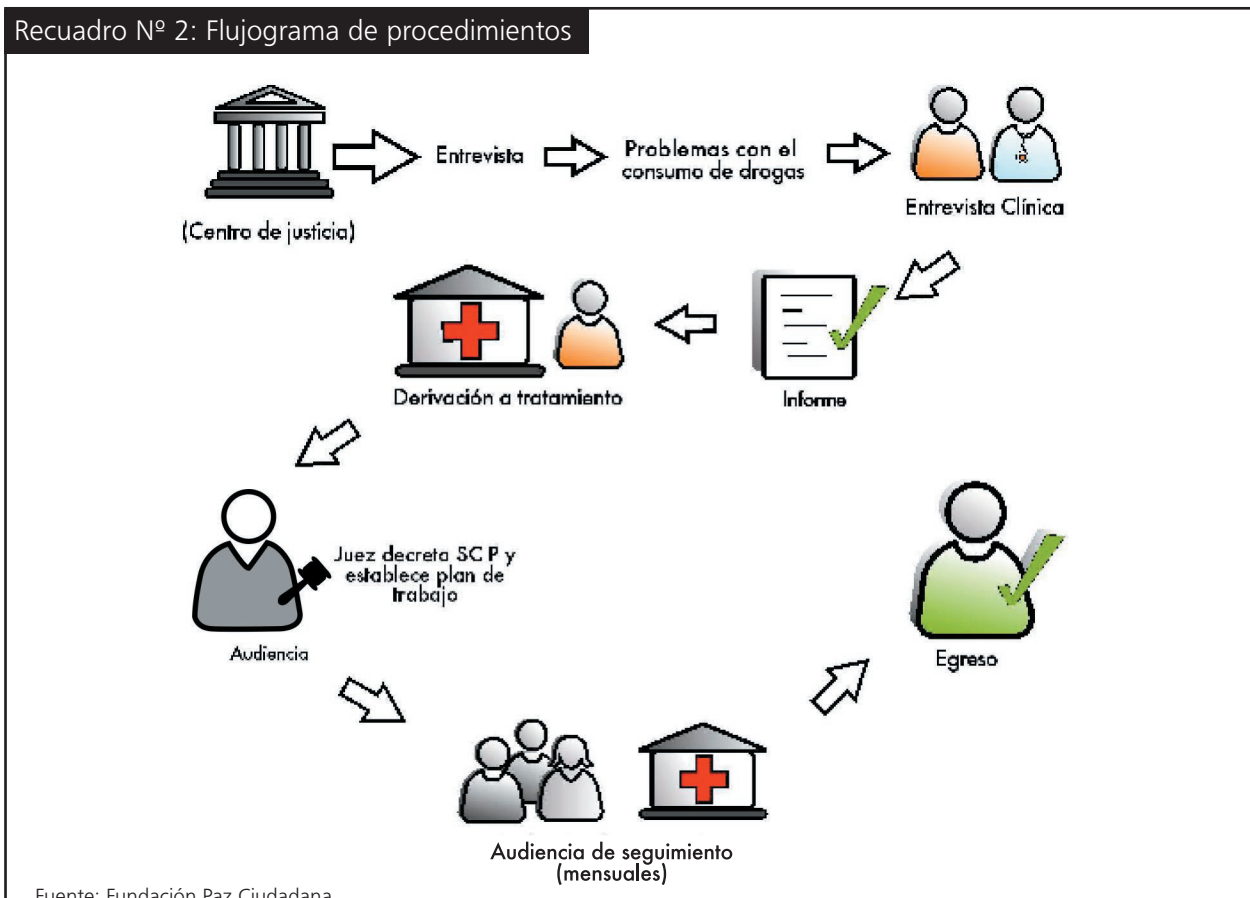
Recuadro Nº 2: Flujograma de procedimientos

(Centro de justicia)

Entrevista

Problemas con el consumo de drogas

Entrevista Clínica

Informe

Derivación a tratamiento

Juez decreta SC P y establece plan de trabajo

Audiencia

Audiencia de seguimiento (mensuales)

Egreso

Fuente: Fundación Paz Ciudadana